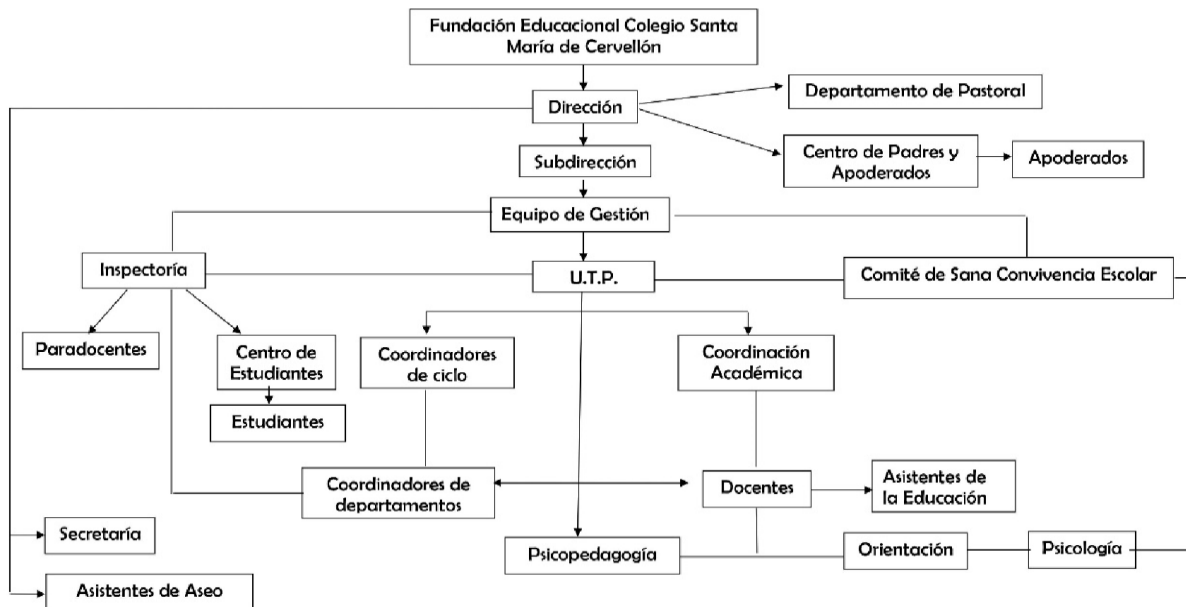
Fundación Educacional Colegio Santa María de Cervellón

Dirección

Departamento de Pastoral

Centro de Padres y Apoderados

Apoderados

Subdirección

Equipo de Gestión

Inspectoría

U.T.P.

Comité de Sana Convivencia Escolar

Paradocentes

Centro de Estudiantes

Estudiantes

Coordinadores de ciclo

Coordinación Académica

Coordinadores de departamentos

Docentes

Asistentes de la Educación

Secretaría

Psicopedagogía

Orientación

Psicología

Asistentes de Aseo